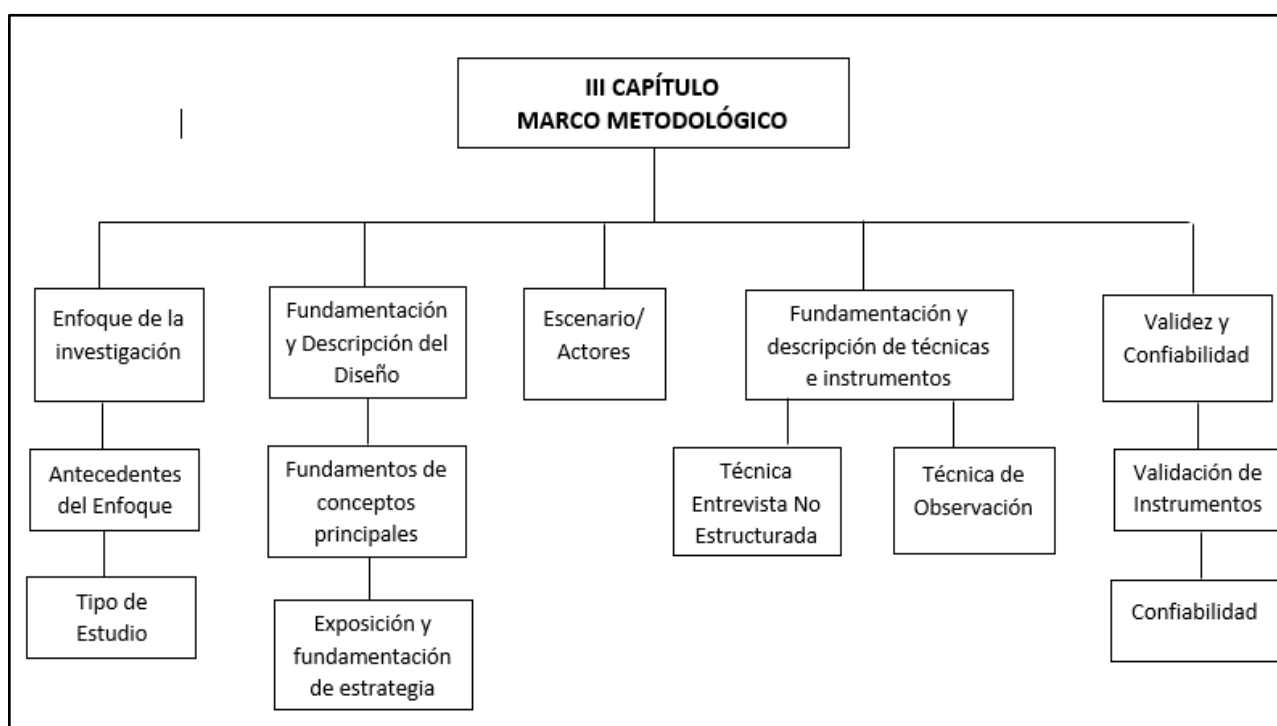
III CAPÍTULO
MARCO METODOLÓGICO

Enfoque de la investigación

Antecedentes del Enfoque

Tipo de Estudio

Fundamentación y Descripción del Diseño

Fundamentos de conceptos principales

Exposición y fundamentación de estrategia

Escenario/ Actores

Fundamentación y descripción de técnicas e instrumentos

Técnica Entrevista No Estructurada

Técnica de Observación

Validez y Confiabilidad

Validación de Instrumentos

Confiabilidad